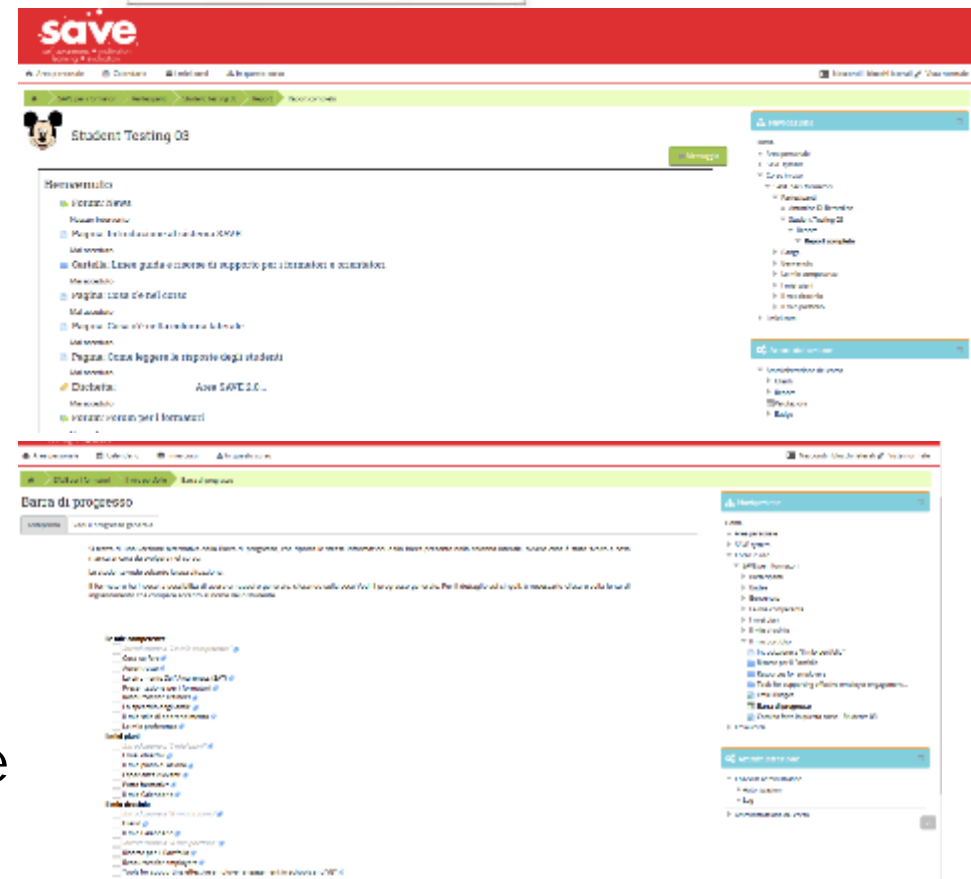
save
self assessment • motivation
learning • evaluation

Area personale | Calendario | File privati | Impostazioni

Student Testing 03

Messaggio

Riepilogo

Forum: News
Nessun intervento

Pagina: Introduzione al sistema SAVE
Mai acceduto

Cartella: Linee guida e risorse di supporto per i formatori e valutatori
Mai acceduto

Pagina: Cosa c'è nel corso
Mai acceduto

Pagina: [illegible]
Mai acceduto

Pagina: Come leggere le risposte degli studenti
Mai acceduto

Etichetta: Area SAVE 2.0 ...
Mai acceduto

Forum: Forum per i formatori

Navigazione

Report completo

Amministrazione

Barra di progresso

Navigazione

Barra di progresso

Amministrazione

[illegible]